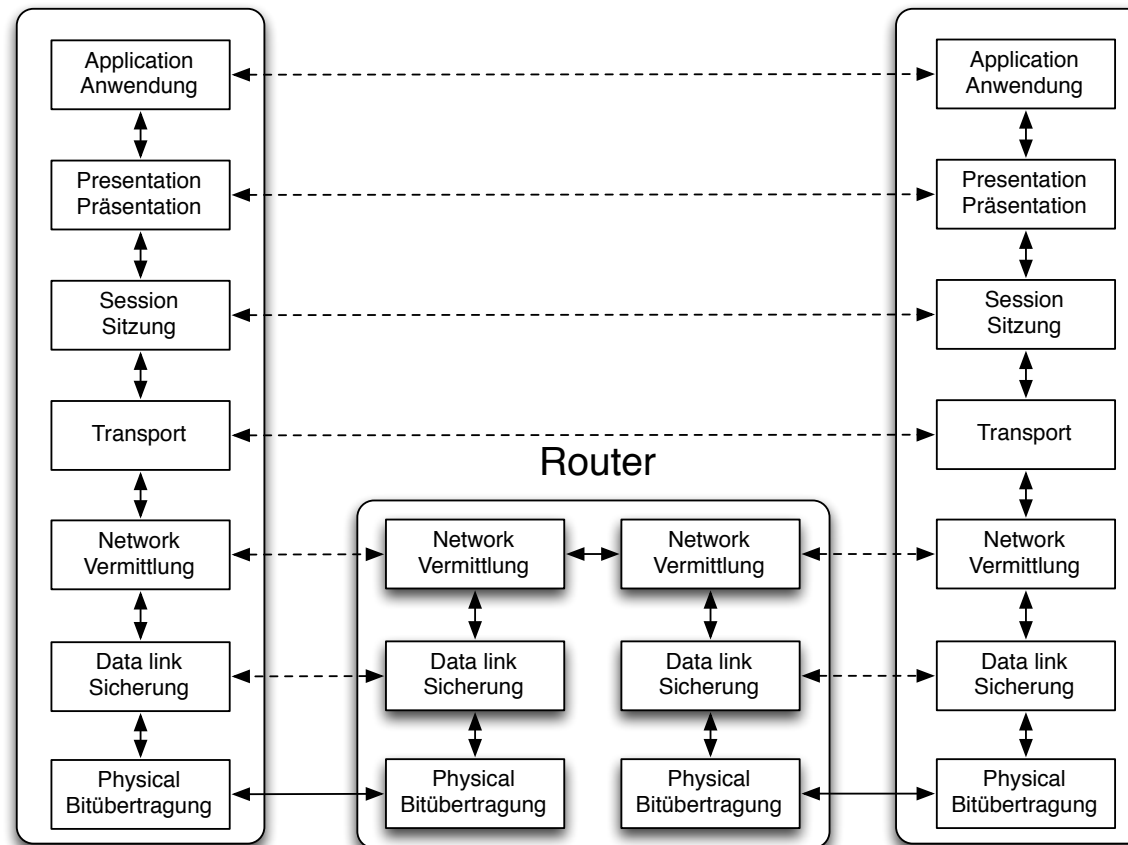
Application
Anwendung

Presentation
Präsentation

Session
Sitzung

Transport

Network
Vermittlung

Data link
Sicherung

Physical
Bitübertragung

Router

Network
Vermittlung

Data link
Sicherung

Physical
Bitübertragung

Network
Vermittlung

Data link
Sicherung

Physical
Bitübertragung

Application
Anwendung

Presentation
Präsentation

Session
Sitzung

Transport

Network
Vermittlung

Data link
Sicherung

Physical
Bitübertragung